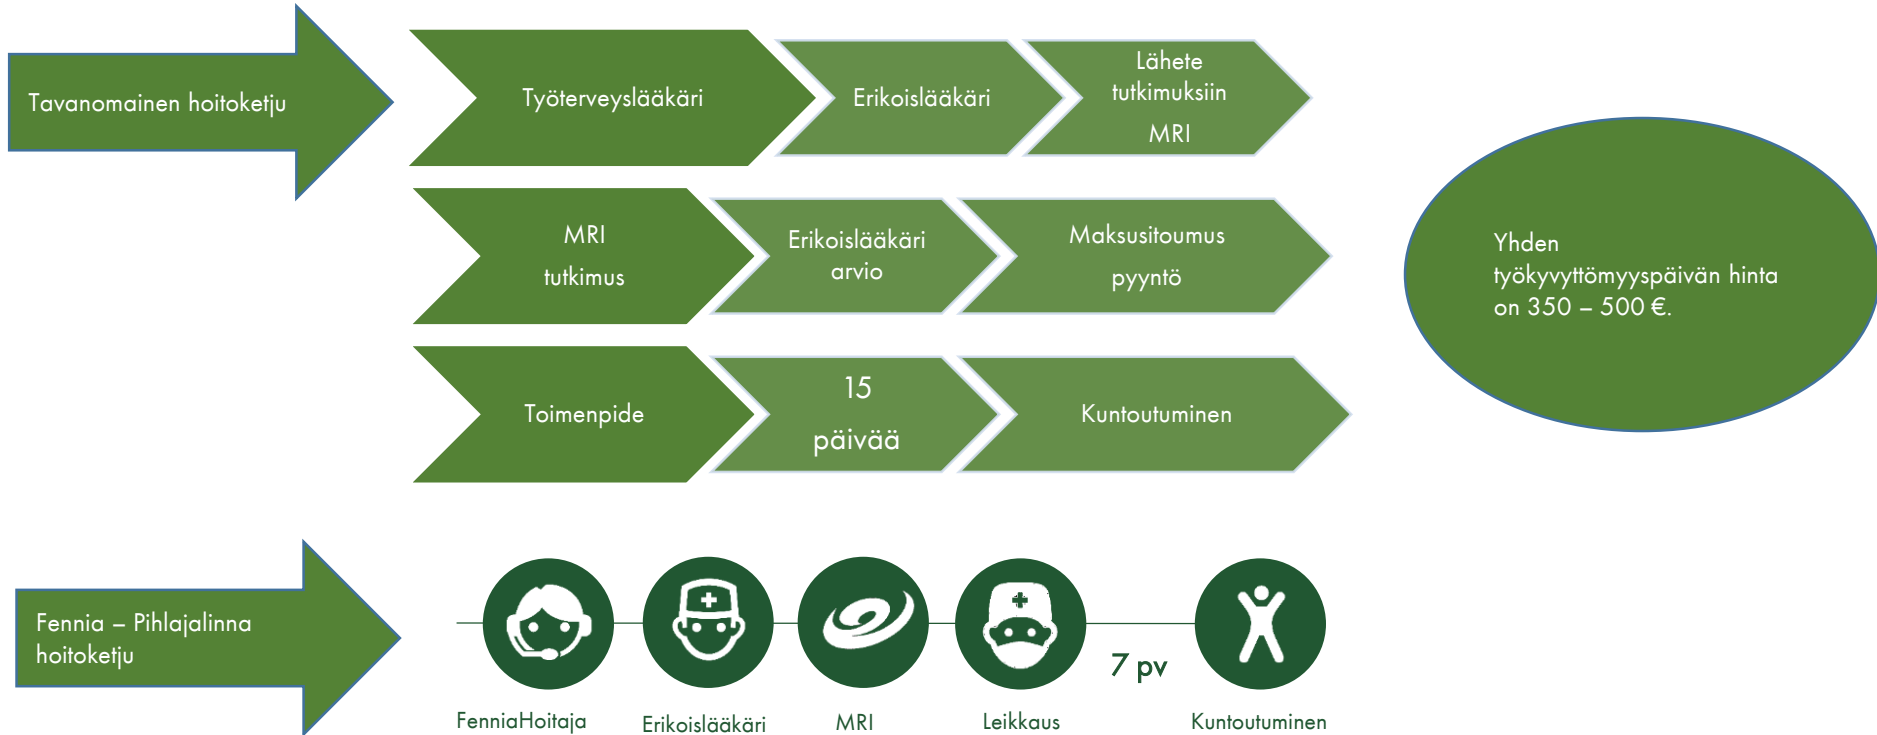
Tavanomainen hoitoketju

Työterveyslääkäri

Erikoislääkäri

Lähete tutkimuksiin MRI

MRI tutkimus

Erikoislääkäri arvio

Maksusitoumus pyyntö

Toimenpide

15 päivää

Kuntoutuminen

Yhden työkyvyttömyyspäivän hinta on 350 – 500 €.

Fennia – Pihlajalinna hoitoketju

7 pv

FenniaHoitaja

Erikoislääkäri

MRI

Leikkaus

Kuntoutuminen